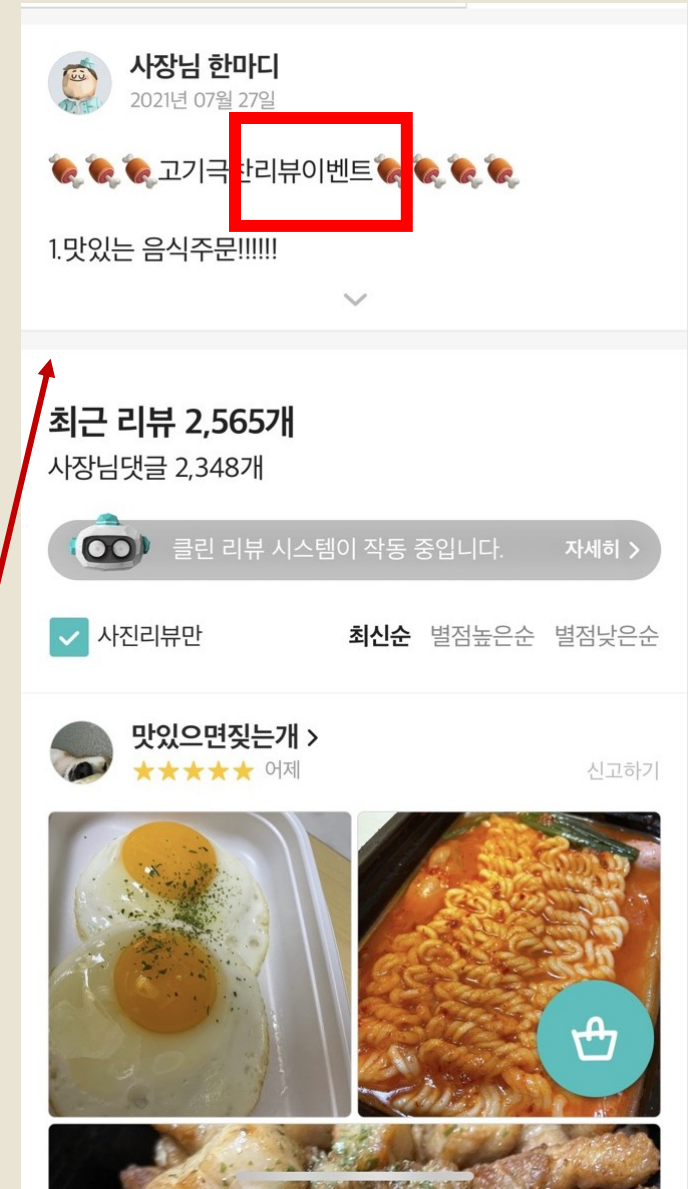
사장님 한마디
2021년 07월 27일

🍖🍖🍖고기극한리뷰이벤트🍖🍖🍖🍖

1.맛있는 음식주문!!!!!!

최근 리뷰 2,565개
사장님댓글 2,348개

클린 리뷰 시스템이 작동 중입니다. 자세히 >

사진리뷰만 최신순 별점높은순 별점낮은순

맛있으면짖는개 >
★★★★★ 어제
신고하기